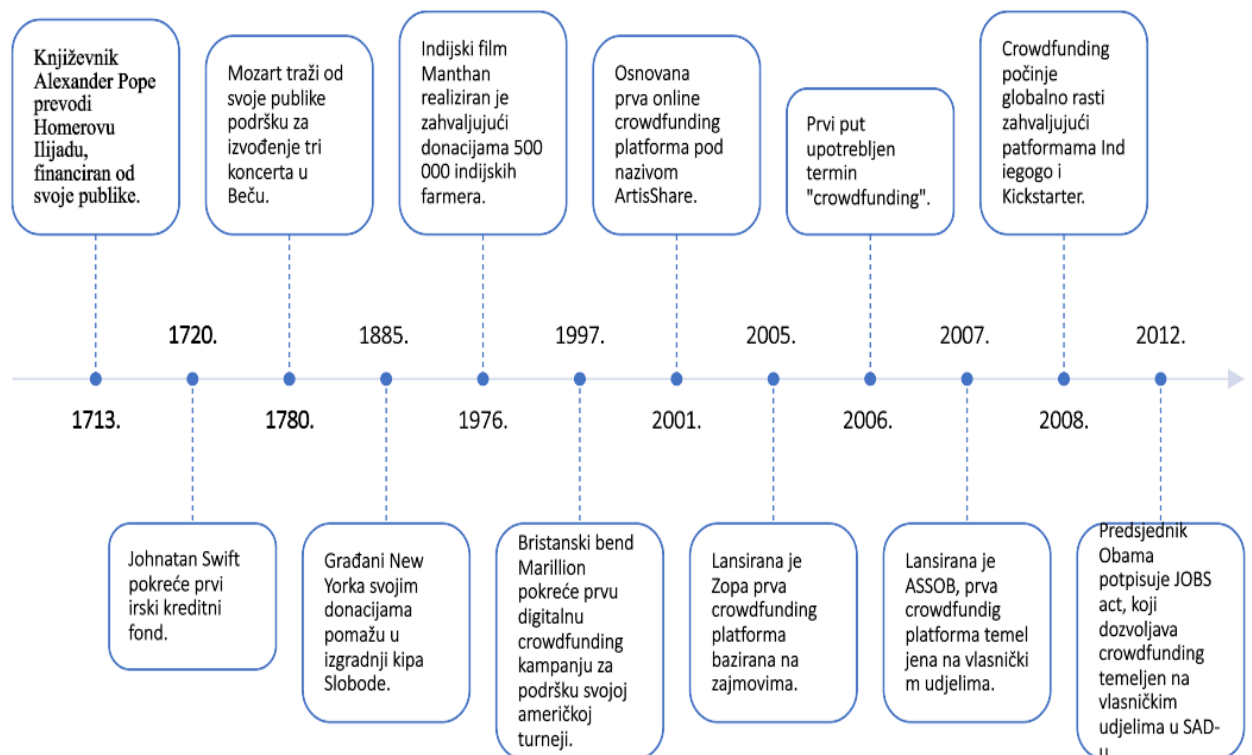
Književnik Alexander Pope prevodi Homerovu Ilijadu, financiran od svoje publike.

Mozart traži od svoje publike podršku za izvođenje tri koncerta u Beču.

Indijski film Manthan realiziran je zahvaljujući donacijama 500 000 indijskih farmera.

Osnovana prva online crowdfunding platforma pod nazivom ArtisShare.

Prvi put upotrebljen termin "crowdfunding".

Crowdfunding počinje globalno rasti zahvaljujući patformama Ind iegogo i Kickstarter.

1720.

1885.

1997.

2005.

2007.

2012.

1713.

1780.

1976.

2001.

2006.

2008.

Johnatan Swift pokreće prvi irski kreditni fond.

Građani New Yorka svojim donacijama pomažu u izgradnji kipa Slobode.

Bristanski bend Marillion pokreće prvu digitalnu crowdfunding kampanju za podršku svojoj američkoj turneji.

Lansirana je Zopa prva crowdfunding platforma bazirana na zajmovima.

Lansirana je ASSOB, prva crowdfundig platforma temel jena na vlasnički m udjelima.

Predsjednik Obama potpisuje JOBS act, koji dozvoljava crowdfunding temeljen na vlasničkim udjelima u SAD-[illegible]